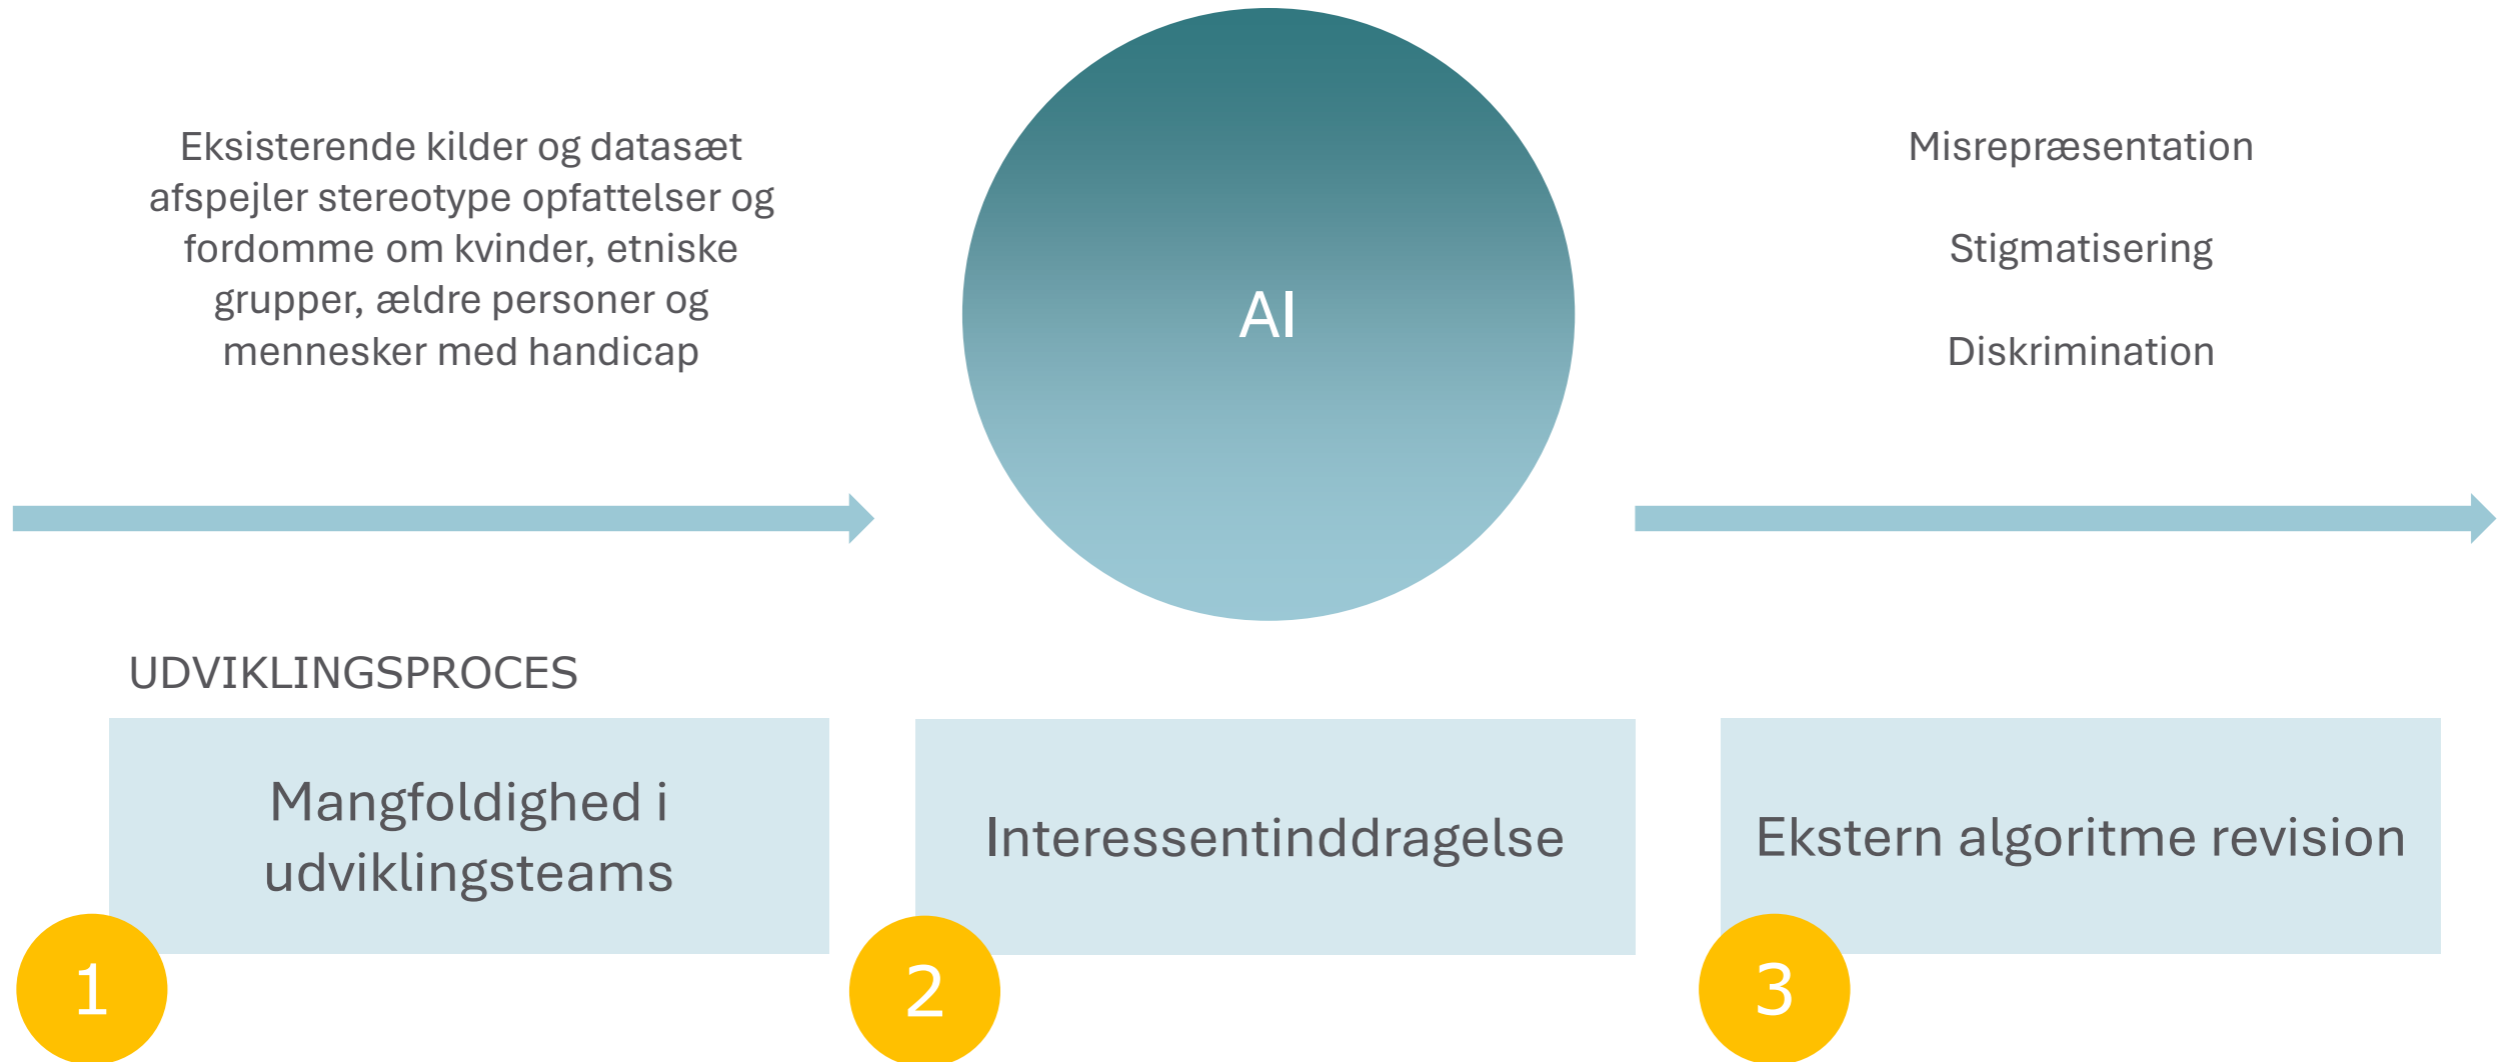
Eksisterende kilder og datasæt afspejler stereotype opfattelser og fordomme om kvinder, etniske grupper, ældre personer og mennesker med handicap

AI

Misrepræsentation

Stigmatisering

Diskrimination

UDVIKLINGSPROCES

Mangfoldighed i udviklingsteams

1

Interessentinddragelse

2

Ekstern algoritme revision

3